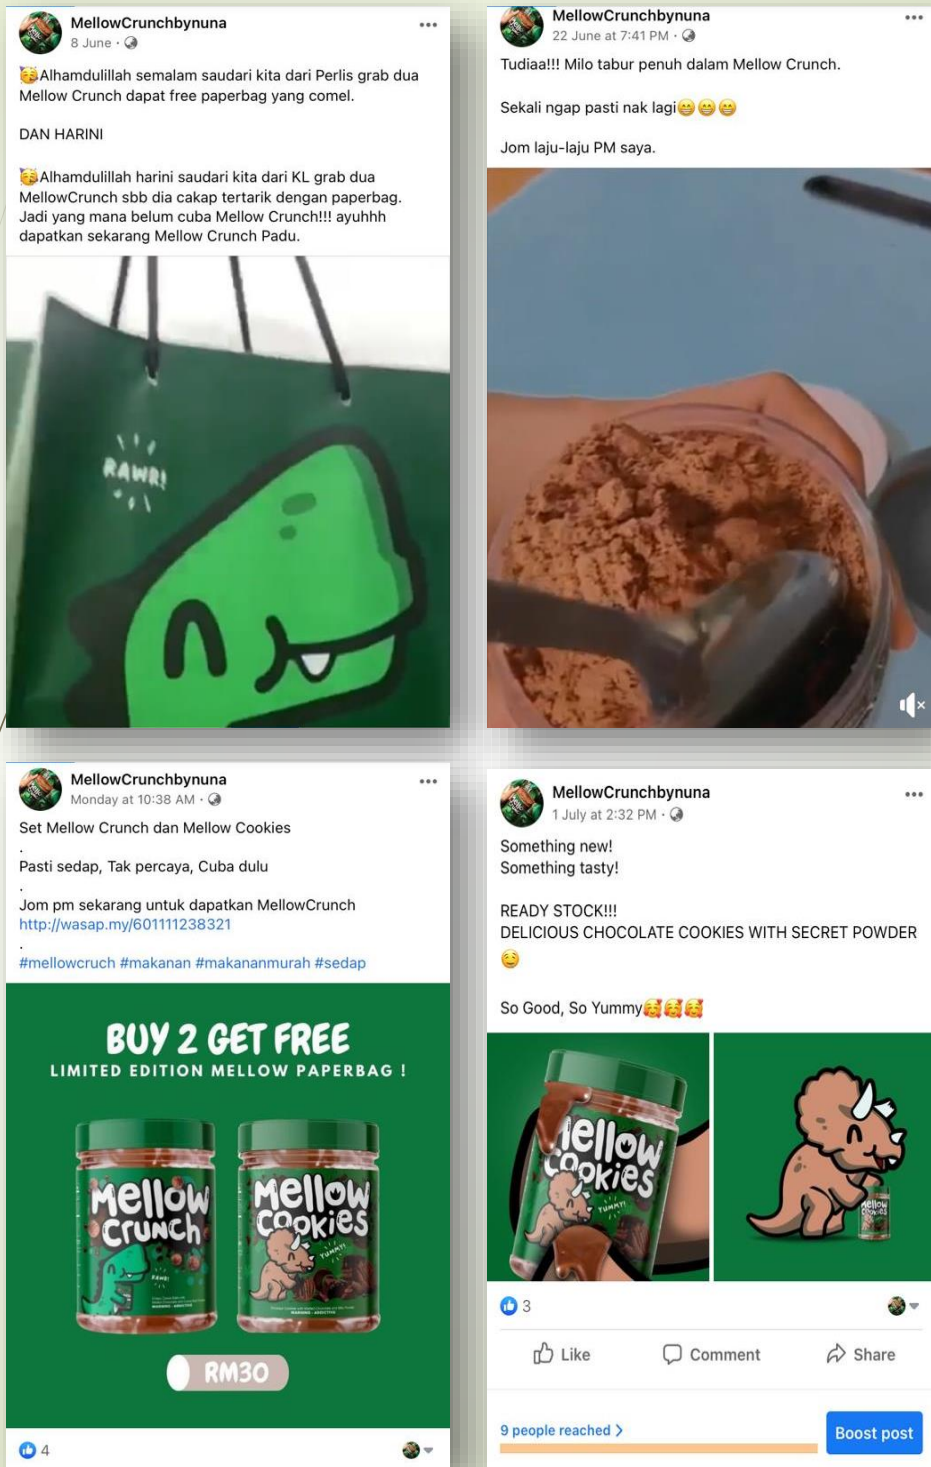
MellowCrunchbynuna
8 June ·

🥳Alhamdulillah semalam saudari kita dari Perlis grab dua Mellow Crunch dapat free paperbag yang comel.

DAN HARINI

🥳Alhamdulillah harini saudari kita dari KL grab dua MellowCrunch sbb dia cakap tertarik dengan paperbag. Jadi yang mana belum cuba Mellow Crunch!!! ayuhhh dapatkan sekarang Mellow Crunch Padu.

RAWR!

MellowCrunchbynuna
22 June at 7:41 PM ·

Tudiaa!!! Milo tabur penuh dalam Mellow Crunch.

Sekali ngap pasti nak lagi😁😁😁

Jom laju-laju PM saya.

MellowCrunchbynuna
Monday at 10:38 AM ·

Set Mellow Crunch dan Mellow Cookies
.
Pasti sedap, Tak percaya, Cuba dulu
.
Jom pm sekarang untuk dapatkan MellowCrunch
http://wasap.my/601111238321
.
#mellowcruch #makanan #makananmurah #sedap

BUY 2 GET FREE
LIMITED EDITION MELLOW PAPERBAG !

Mellow Crunch
Mellow Cookies
YUMMY!
RM30

4

MellowCrunchbynuna
1 July at 2:32 PM ·

Something new!
Something tasty!

READY STOCK!!!
DELICIOUS CHOCOLATE COOKIES WITH SECRET POWDER
😌

So Good, So Yummy🥰🥰🥰

Mellow Cookies
YUMMY!

3

Like
Comment
Share

9 people reached
Boost post